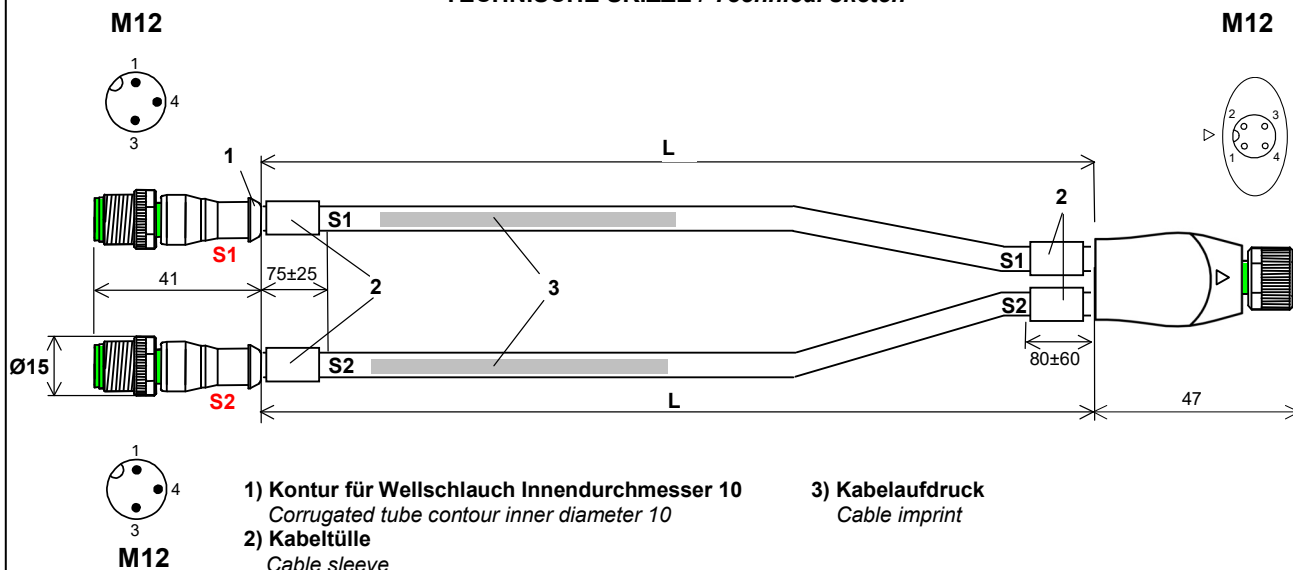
TECHNISCHE SKIZZE / Technical sketch

M12

M12

1
4
3

2 3
1 4

1

L

2

S1

S1

3

S1

75±25

41

2

3

S2

Ø15

S2

S2

80±60

L

47

1
4
3

M12

1) Kontur für Wellschlauch Innendurchmesser 10
Corrugated tube contour inner diameter 10
2) Kabeltülle
Cable sleeve

3) Kabelaufdruck
Cable imprint